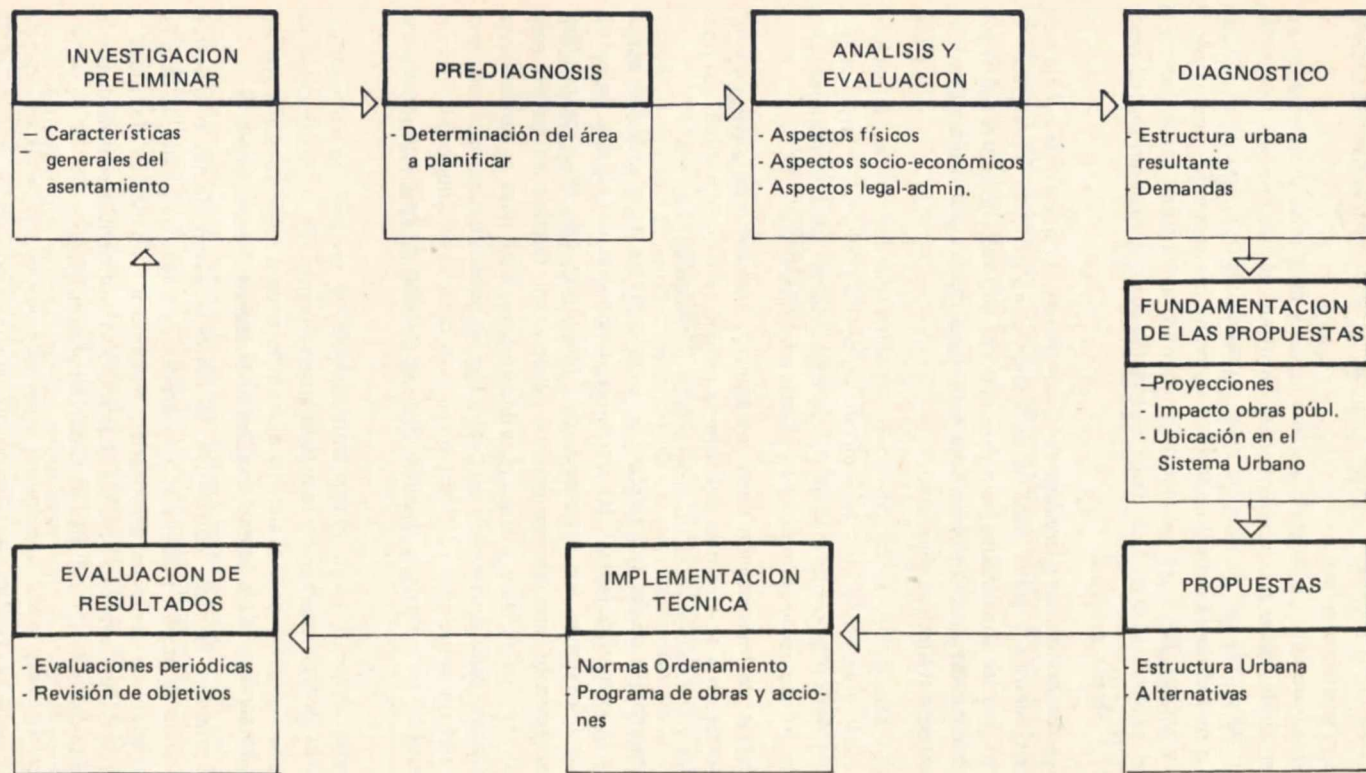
INVESTIGACION PRELIMINAR

– Características
– generales del asentamiento

PRE-DIAGNOSIS

- Determinación del área a planificar

ANALISIS Y EVALUACION

- Aspectos físicos
- Aspectos socio-económicos
- Aspectos legal-admin.

DIAGNOSTICO

Estructura urbana resultante
Demandas

FUNDAMENTACION DE LAS PROPUESTAS

–Proyecciones
- Impacto obras públ.
- Ubicación en el Sistema Urbano

PROPUESTAS

Estructura Urbana
Alternativas

IMPLEMENTACION TECNICA

Normas Ordenamiento
Programa de obras y acciones

EVALUACION DE RESULTADOS

- Evaluaciones periódicas
- Revisión de objetivos